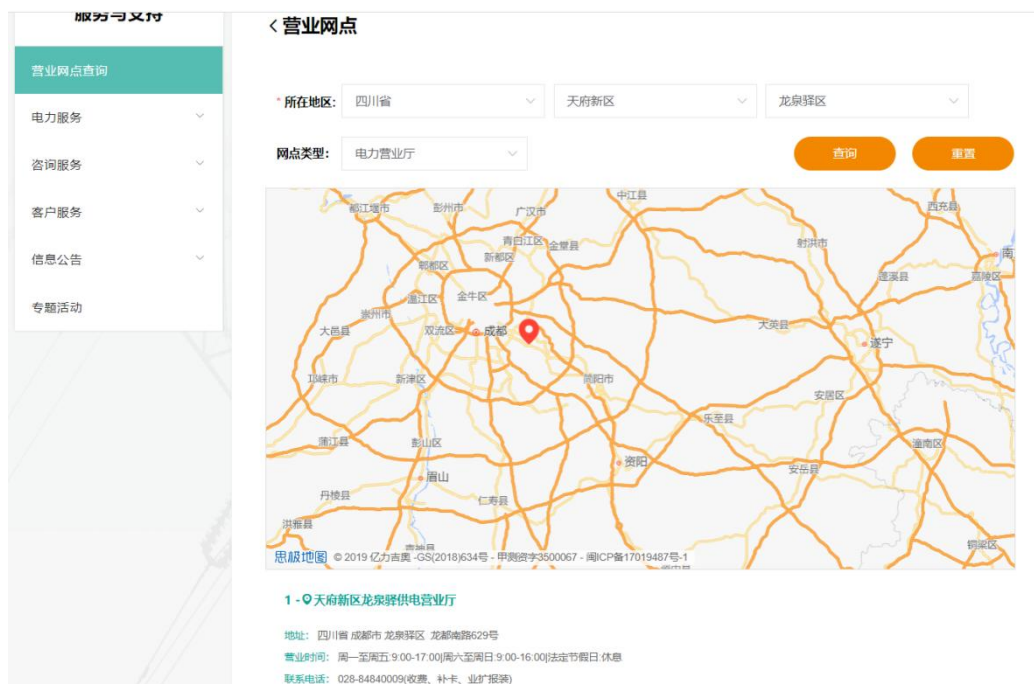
服务与支持

营业网点查询

电力服务

咨询服务

客户服务

信息公告

专题活动

< 营业网点

* 所在地区: 四川省 天府新区 龙泉驿区

网点类型: 电力营业厅

查询 重置

中江县 都江堰市 彭州市 广汉市 西充县 青白江区 金堂县 射洪市 郫都区 新都区 蓬溪县 高坪区 金牛区 温江区 崇州市 双流区 成都 大邑县 大英县 遂宁 邛崃市 新津区 简阳市 安居区 乐至县 蒲江县 彭山区 资阳 潼南区 眉山 安岳县 丹棱县 仁寿县 洪雅县 铜梁区

思极地图 © 2019 亿力吉奥 -GS(2018)634号 - 甲测资字3500067 - 闽ICP备17019487号-1

1 - 天府新区龙泉驿供电营业厅

地址: 四川省 成都市 龙泉驿区 龙都南路629号

营业时间: 周一至周五:9:00-17:00|周六至周日:9:00-16:00|法定节假日:休息

联系电话: 028-84840009(收费、补卡、业扩报装)